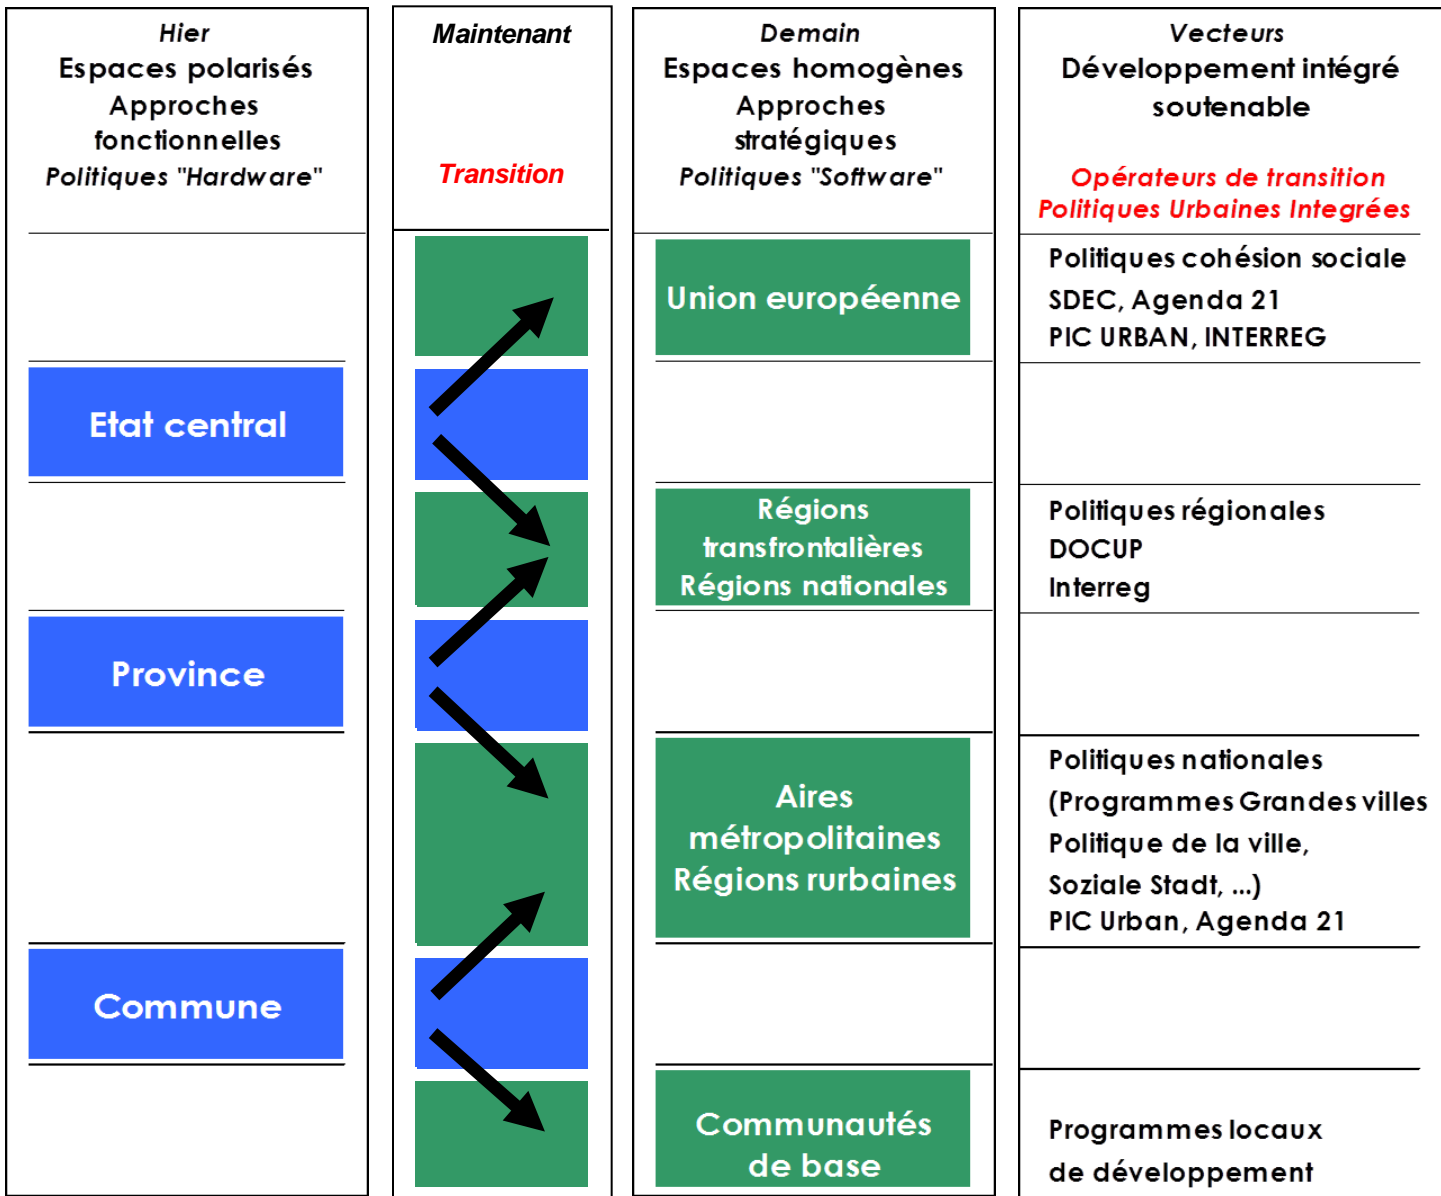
Hier
Espaces polarisés
Approches fonctionnelles
Politiques "Hardware"

Etat central

Province

Commune

Maintenant

Transition

Demain
Espaces homogènes
Approches stratégiques
Politiques "Software"

Union européenne

Régions transfrontalières
Régions nationales

Aires métropolitaines
Régions rurbaines

Communautés de base

Vecteurs
Développement intégré soutenable

Opérateurs de transition
Politiques Urbaines Integrées

Politiques cohésion sociale
SDEC, Agenda 21
PIC URBAN, INTERREG

Politiques régionales
DOCUP
Interreg

Politiques nationales
(Programmes Grandes villes
Politique de la ville,
Soziale Stadt, ...)
PIC Urban, Agenda 21

Programmes locaux
de développement